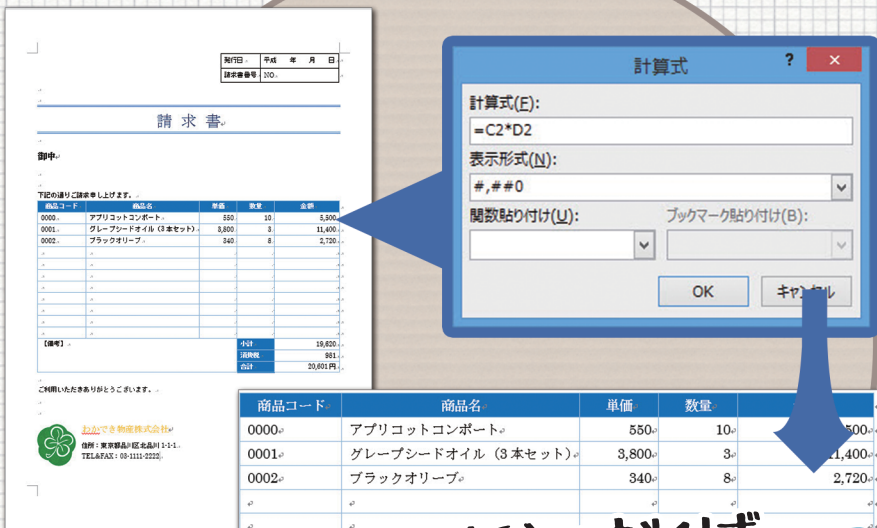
| 発行日 | 平成　年　月　日 |
|---|---|
| 請求書番号 | NO. |

請求書

御中

下記の通りご請求申し上げます。

| 商品コード | 商品名 | 単価 | 数量 | 金額 |
|---|---|---|---|---|
| 0000 | アプリコットコンポート | 550 | 10 | 5,500 |
| 0001 | グレープシードオイル（3本セット） | 3,800 | 3 | 11,400 |
| 0002 | ブラックオリーブ | 340 | 8 | 2,720 |

【備考】

| 小計 | 19,620 |
|---|---|
| 消費税 | 981 |
| 合計 | 20,601円 |

ご利用いただきありがとうございます。

わかでき物産株式会社
住所：東京都品川区北品川1-1-1
TEL&FAX：03-1111-2222

計算式
?
計算式(F):
=C2*D2
表示形式(N):
#,##0
関数貼り付け(U):
ブックマーク貼り付け(B):
OK
キャンセル

| 商品コード | 商品名 | 単価 | 数量 | |
|---|---|---|---|---|
| 0000 | アプリコットコンポート | 550 | 10 | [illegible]500 |
| 0001 | グレープシードオイル（3本セット） | 3,800 | 3 | 11,400 |
| 0002 | ブラックオリーブ | 340 | 8 | 2,720 |

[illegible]